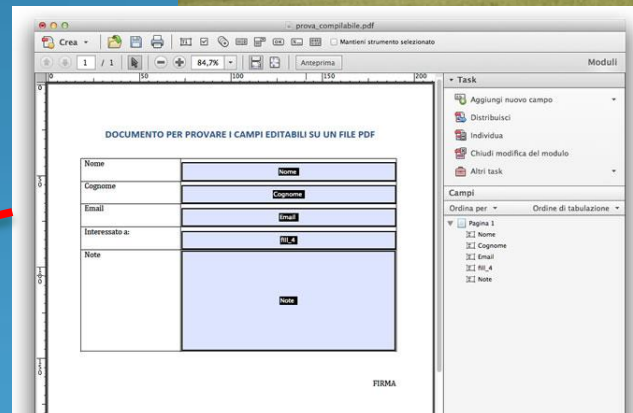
prova_compilabile.pdf

Crea

Mantieni strumento selezionato

1 / 1

84,7%

Anteprima

Moduli

0 | 50 | 100 | 150 | 200

DOCUMENTO PER PROVARE I CAMPI EDITABILI SU UN FILE PDF

| Nome | Nome |
|---|---|
| Cognome | Cognome |
| Email | Email |
| Interessato a: | fill_4 |
| Note | Note |

FIRMA

Task

Aggiungi nuovo campo

Distribuisci

Individua

Chiudi modifica del modulo

Altri task

Campi

Ordina per

Ordine di tabulazione

Pagina 1

Nome

Cognome

Email

fill_4

Note